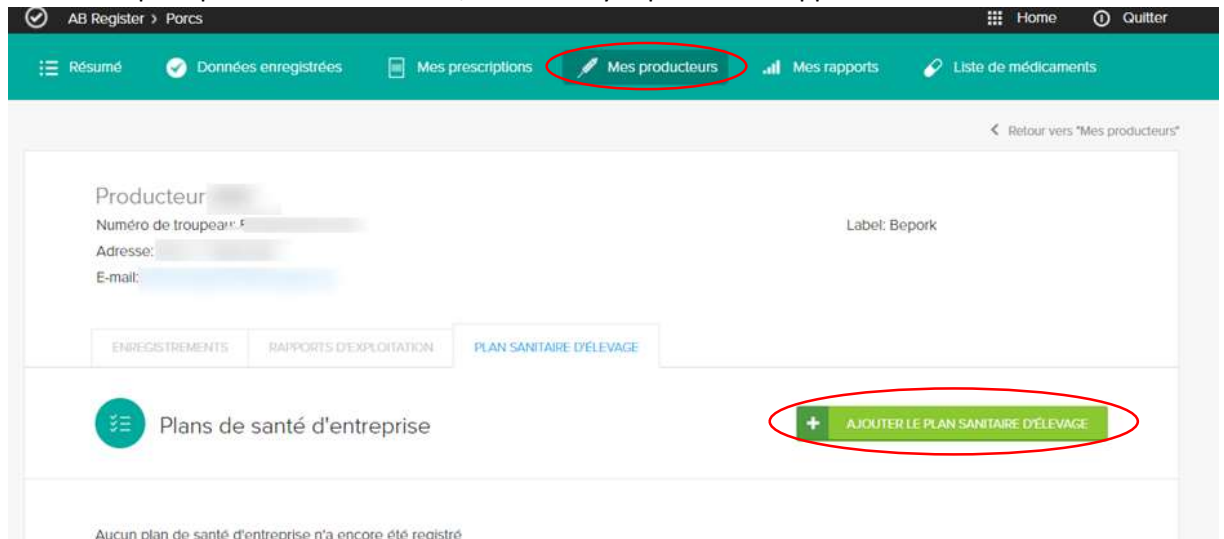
AB Register > Porcs
Home
Quitter

Résumé
Données enregistrées
Mes prescriptions
Mes producteurs
Mes rapports
Liste de médicaments

< Retour vers "Mes producteurs"

Producteur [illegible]
Numéro de troupeau: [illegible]
Adresse: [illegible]
E-mail: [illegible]

Label: Bepork

ENREGISTREMENTS
RAPPORTS D'EXPLOITATION
PLAN SANITAIRE D'ÉLEVAGE

Plans de santé d'entreprise

+ AJOUTER LE PLAN SANITAIRE D'ÉLEVAGE

Aucun plan de santé d'entreprise n'a encore été registré